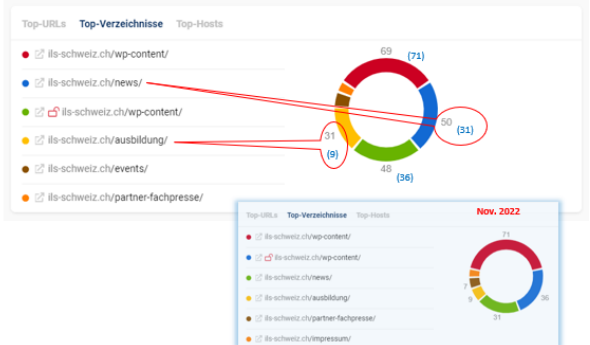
Top-URLs Top-Verzeichnisse Top-Hosts

ils-schweiz.ch/wp-content/
ils-schweiz.ch/news/
ils-schweiz.ch/wp-content/
ils-schweiz.ch/ausbildung/
ils-schweiz.ch/events/
ils-schweiz.ch/partner-fachpresse/

69
(71)
50
(31)
31
(9)
48
(36)

Top-URLs Top-Verzeichnisse Top-Hosts
Nov. 2022

ils-schweiz.ch/wp-content/
ils-schweiz.ch/wp-content/
ils-schweiz.ch/news/
ils-schweiz.ch/ausbildung/
ils-schweiz.ch/partner-fachpresse/
ils-schweiz.ch/impressum/

71
36
31
9
7